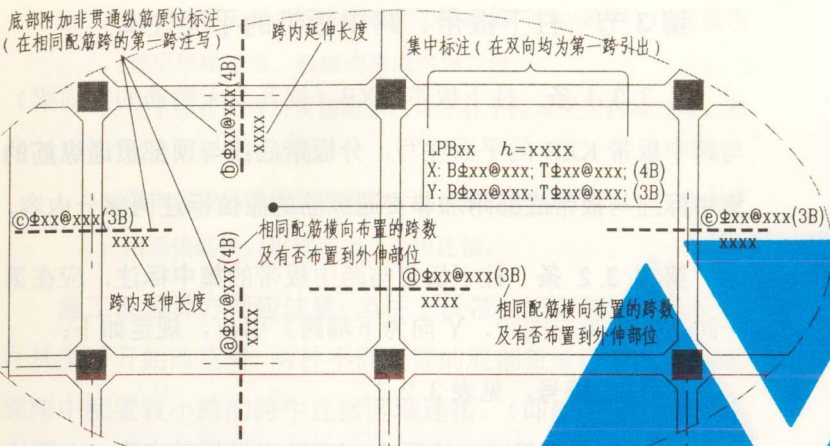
底部附加非贯通纵筋原位标注
（在相同配筋跨的第一跨注写）

跨内延伸长度

集中标注（在双向均为第一跨引出）

Ⓓ$\Phi$xx@xxx(4B)

xxxx

LPBxx　$h$=xxxx
X: B$\Phi$xx@xxx; T$\Phi$xx@xxx; (4B)
Y: B$\Phi$xx@xxx; T$\Phi$xx@xxx; (3B)

Ⓒ$\Phi$xx@xxx(3B)

xxxx

相同配筋横向布置的跨数
及有否布置到外伸部位

Ⓔ$\Phi$xx@xxx(3B)

xxxx

Ⓐ$\Phi$xx@xxx(4B)

xxxx

跨内延伸长度

Ⓓ$\Phi$xx@xxx(3B)

xxxx

相同配筋横向布置的跨数
及有否布置到外伸部位